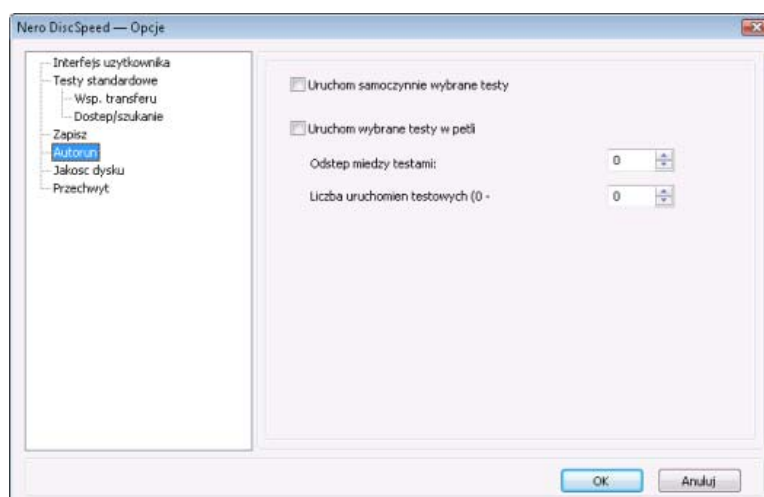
Nero DiscSpeed — Opcje

Interfejs uzytkownika
Testy standardowe
Wsp. transferu
Dostep/szukanie
Zapisz
Autorun
Jakosc dysku
Przechwyt

Uruchom samoczynnie wybrane testy

Uruchom wybrane testy w petli

Odstep miedzy testami: 0

Liczba uruchomien testowych (0 - 0

OK
Anuluj